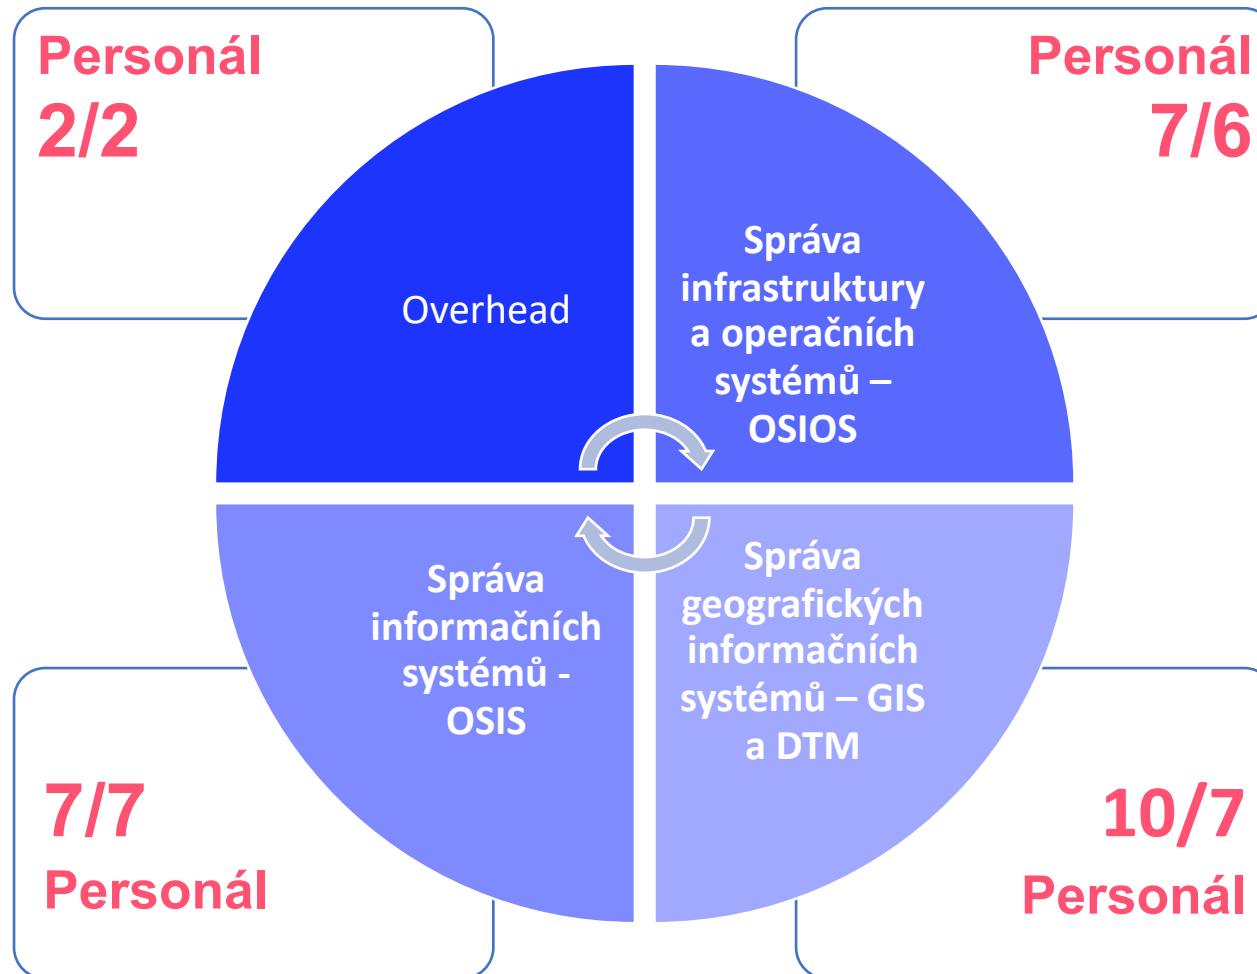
Personál
2/2

Personál
7/6

Overhead

Správa infrastruktury a operačních systémů – OSIOS

Správa informačních systémů - OSIS

Správa geografických informačních systémů – GIS a DTM

7/7
Personál

10/7
Personál